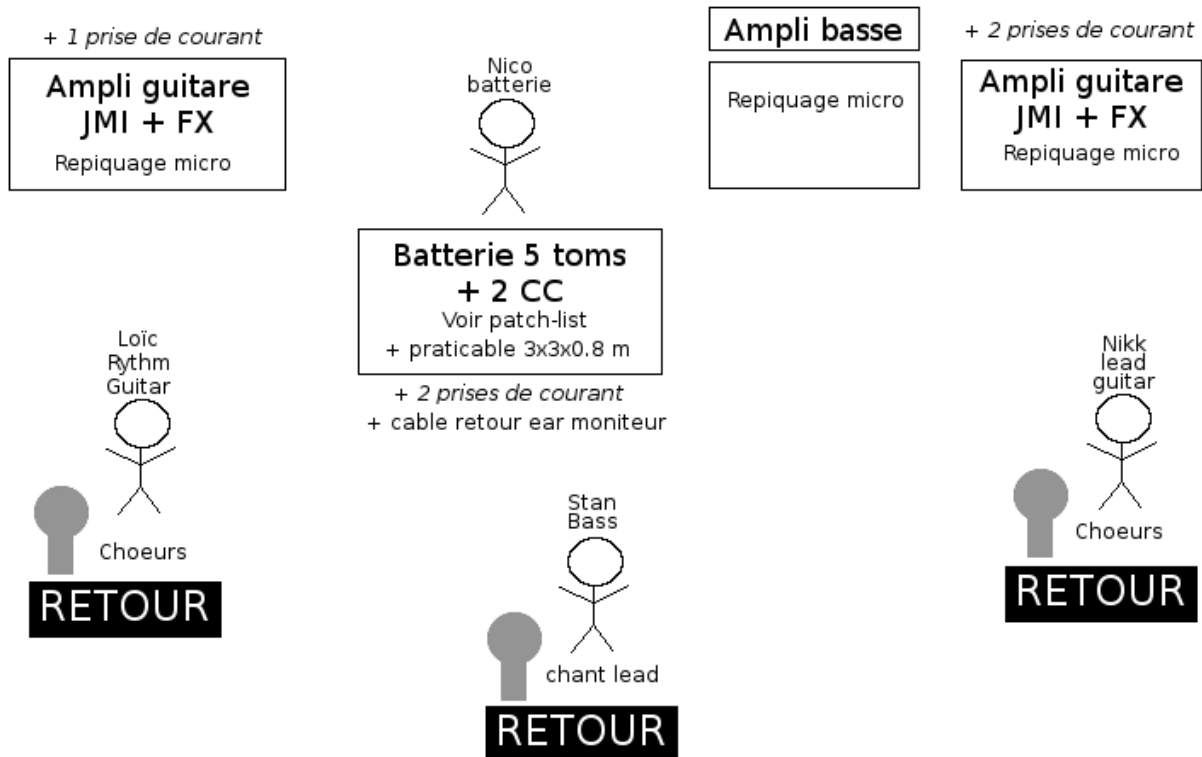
+ 1 prise de courant

Ampli guitare
JMI + FX
Repiquage micro

Nico
batterie

Ampli basse

Repiquage micro

+ 2 prises de courant

Ampli guitare
JMI + FX
Repiquage micro

Batterie 5 toms
+ 2 CC
Voir patch-list
+ praticable 3x3x0.8 m

+ 2 prises de courant
+ cable retour ear moniteur

Loïc
Rythm
Guitar

Choeurs

RETOUR

Stan
Bass

chant lead

RETOUR

Nikk
lead
guitar

Choeurs

RETOUR